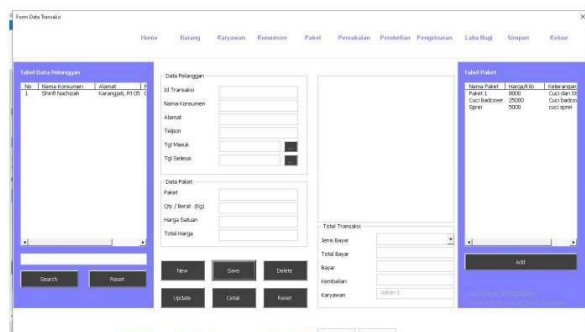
Form Data Transaksi

Home Barang Karyawan Konsumen Paket Pemakaian Pembelian Pengeluaran Laba Rugi Simpan Keluar

Tabel Data Pelanggan

| No | Nama Konsumen | Alamat |
|---|---|---|
| 1 | Sharif Nachoah | Karangjati, Rt 05 |

Search Reset

Data Pelanggan
Id Transaksi
Nama Konsumen
Alamat
Telpon
Tgl Masuk
Tgl Selesai

Data Paket
Paket
Qty / Berat (Kg)
Harga Satuan
Total Harga

New Save Delete
Update Cetak Reset

Total Transaksi
Jenis Bayar
Total Bayar
Bayar
Kembalian
Karyawan Admin 1

Tabel Paket

| Nama Paket | Harga/Kilo | Keterangan |
|---|---|---|
| Paket 1 | 8000 | Cuci dan S |
| Cuci Badcover | 25000 | Cuci badco |
| Sprei | 5000 | cuci sprei |

Add

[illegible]